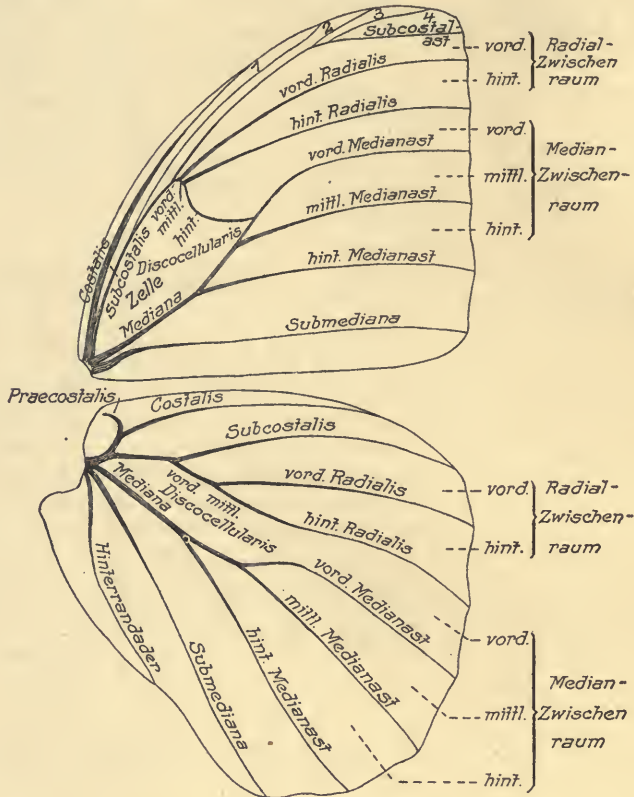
1 2 3 4
Subcostalast
vord.
hint.
Radial-Zwischenraum
vord. Radialis
hint. Radialis
vord.
vord. Medianast
mittl.
Median-Zwischenraum
vord. mittl. hint.
mittl. Medianast
hint.
Costalis
Subcostalis
Discocellularis
Zelle
hint. Medianast
Mediana
Submediana

Praecostalis
1
Costalis
Subcostalis
vord. Radialis
vord.
vord. mittl.
Radial-Zwischenraum
Mediana
Discocellularis
hint. Radialis
hint.
vord. Medianast
Hinterrandader
mittl. Medianast
vord.
Submediana
hint. Medianast
mittl.
Median-Zwischenraum
hint.